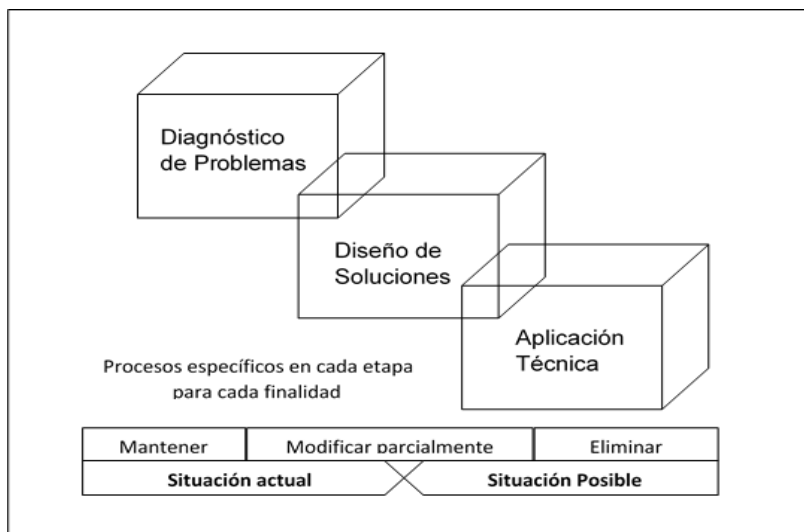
Diagnóstico de Problemas

Diseño de Soluciones

Aplicación Técnica

Procesos específicos en cada etapa para cada finalidad

| Mantener | Modificar parcialmente | Eliminar |
|---|---|---|
| **Situación actual** | | **Situación Posible** |